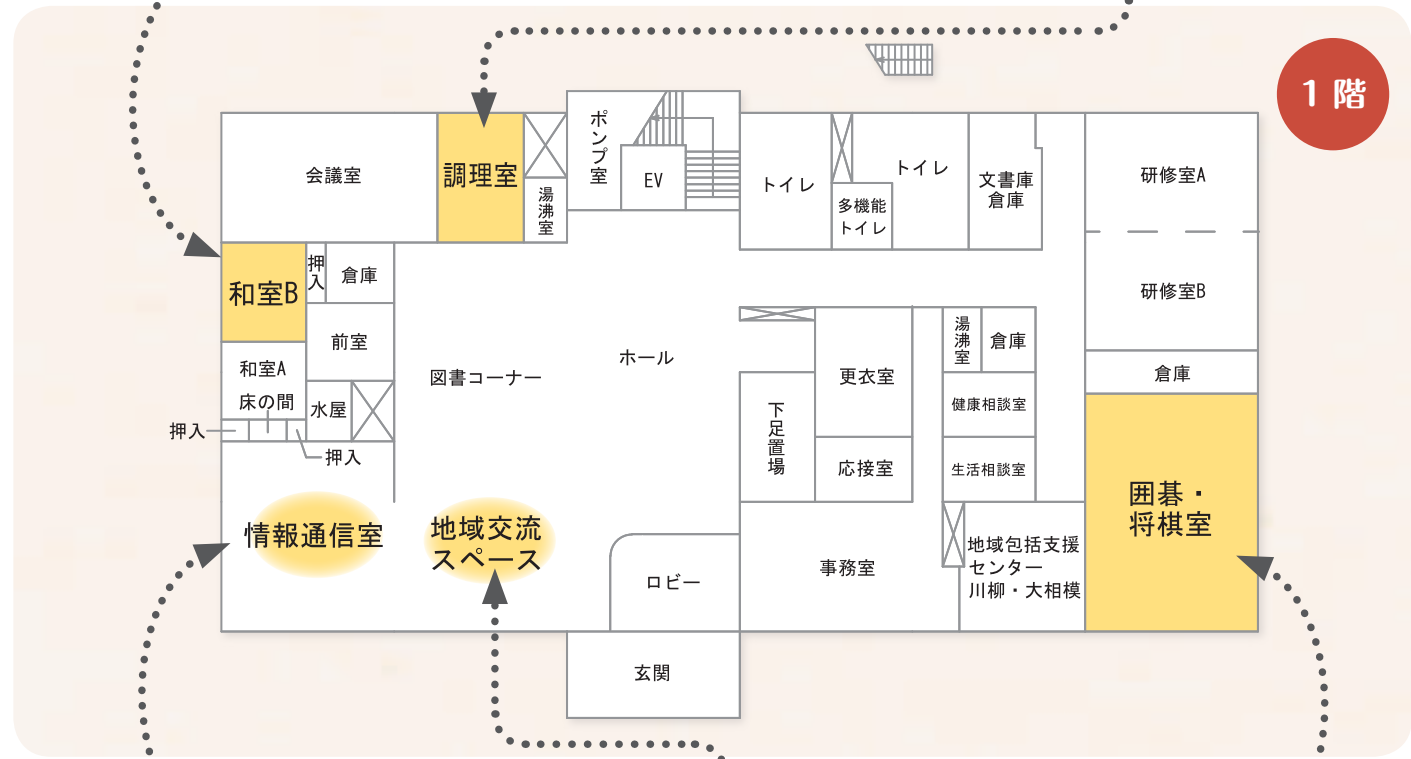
1階

会議室
調理室
湯沸室
ポンプ室
EV
トイレ
多機能トイレ
トイレ
文書庫倉庫
研修室A
研修室B
倉庫
和室B
押入
倉庫
前室
和室A
床の間
水屋
押入
押入
図書コーナー
ホール
下足置場
更衣室
応接室
湯沸室
倉庫
健康相談室
生活相談室
囲碁・将棋室
情報通信室
地域交流スペース
ロビー
事務室
地域包括支援センター
川柳・大相模
玄関